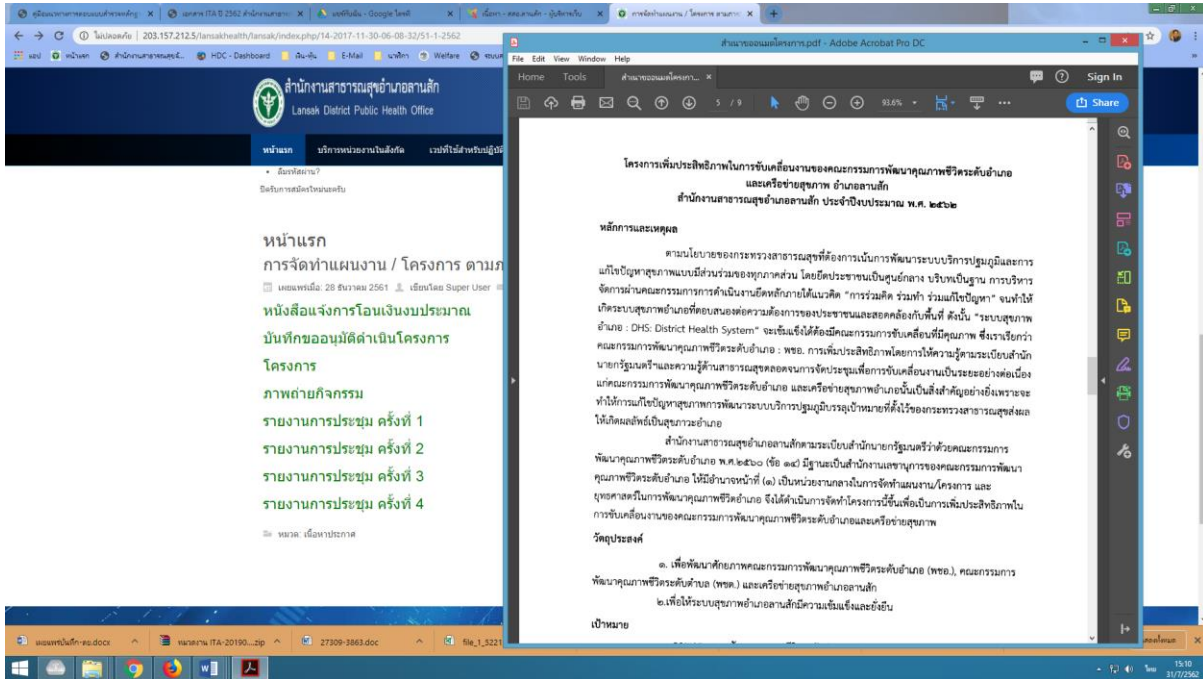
ไม่ปลอดภัย | 203.157.212.5/lansakhealth/lansak/index.php/14-2017-11-30-06-08-32/51-1-2562

สำนักงานสาธารณสุขอำเภอลานสัก
Lansak District Public Health Office

หน้าแรก บริการหน่วยงานในสังกัด

หน้าแรก
การจัดทำแผนงาน / โครงการ ตามภ

เผยแพร่เมื่อ: 28 ธันวาคม 2561 | เขียนโดย Super User

หนังสือแจ้งการโอนเงินงบประมาณ
บันทึกขออนุมัติดำเนินโครงการ
โครงการ
ภาพถ่ายกิจกรรม
รายงานการประชุม ครั้งที่ 1
รายงานการประชุม ครั้งที่ 2
รายงานการประชุม ครั้งที่ 3
รายงานการประชุม ครั้งที่ 4

หมวด: เนื้อหาประกาศ

สำเนาของแผนโครงการ.pdf - Adobe Acrobat Pro DC
File Edit View Window Help
Home Tools สำเนาของแผนโครงการ... ×
Sign In
5 / 9 93.6%
Share

โครงการเพิ่มประสิทธิภาพในการขับเคลื่อนงานของคณะกรรมการพัฒนาคุณภาพชีวิตระดับอำเภอ และเครือข่ายสุขภาพ อำเภอลานสัก
สำนักงานสาธารณสุขอำเภอลานสัก ประจำปีงบประมาณ พ.ศ. ๒๕๖๒

หลักการและเหตุผล

ตามนโยบายของกระทรวงสาธารณสุขที่ต้องการเน้นการพัฒนาระบบบริการปฐมภูมิและการแก้ไขปัญหาสุขภาพแบบมีส่วนร่วมของทุกภาคส่วน โดยยึดประชาชนเป็นศูนย์กลาง บริบทเป็นฐาน การบริหารจัดการผ่านคณะกรรมการการดำเนินงานยึดหลักภายใต้แนวคิด "การร่วมคิด ร่วมทำ ร่วมแก้ไขปัญหา" จนทำให้เกิดระบบสุขภาพอำเภอที่ตอบสนองต่อความต้องการของประชาชนและสอดคล้องกับพื้นที่ ดังนั้น "ระบบสุขภาพอำเภอ : DHS: District Health System" จะเข้มแข็งได้ต้องมีคณะกรรมการขับเคลื่อนที่มีคุณภาพ ซึ่งเราเรียกว่าคณะกรรมการพัฒนาคุณภาพชีวิตระดับอำเภอ : พชอ. การเพิ่มประสิทธิภาพโดยการให้ความรู้ตามระเบียบสำนักนายกรัฐมนตรีและความรู้ด้านสาธารณสุขตลอดจนการจัดประชุมเพื่อการขับเคลื่อนงานเป็นระยะอย่างต่อเนื่องแก่คณะกรรมการพัฒนาคุณภาพชีวิตระดับอำเภอ และเครือข่ายสุขภาพอำเภอนั้นเป็นสิ่งสำคัญอย่างยิ่งเพราะจะทำให้การแก้ไขปัญหาสุขภาพการพัฒนาระบบบริการปฐมภูมิบรรลุเป้าหมายที่ตั้งไว้ของกระทรวงสาธารณสุขส่งผลให้เกิดผลลัพธ์เป็นสุขภาวะอำเภอ

สำนักงานสาธารณสุขอำเภอลานสักตามระเบียบสำนักนายกรัฐมนตรีว่าด้วยคณะกรรมการพัฒนาคุณภาพชีวิตระดับอำเภอ พ.ศ.๒๕๖๐ (ข้อ ๑๔) มีฐานะเป็นสำนักงานเลขานุการของคณะกรรมการพัฒนาคุณภาพชีวิตระดับอำเภอ ให้มีอำนาจหน้าที่ (๑) เป็นหน่วยงานกลางในการจัดทำแผนงาน/โครงการ และยุทธศาสตร์ในการพัฒนาคุณภาพชีวิตอำเภอ จึงได้ดำเนินการจัดทำโครงการนี้ขึ้นเพื่อเป็นการเพิ่มประสิทธิภาพในการขับเคลื่อนงานของคณะกรรมการพัฒนาคุณภาพชีวิตระดับอำเภอและเครือข่ายสุขภาพ

วัตถุประสงค์

๑. เพื่อพัฒนาศักยภาพคณะกรรมการพัฒนาคุณภาพชีวิตระดับอำเภอ (พชอ.), คณะกรรมการพัฒนาคุณภาพชีวิตระดับตำบล (พชต.) และเครือข่ายสุขภาพอำเภอลานสัก
๒.เพื่อให้ระบบสุขภาพอำเภอลานสักมีความเข้มแข็งและยั่งยืน

เป้าหมาย

27309-3863.doc
15:10
31/7/2562